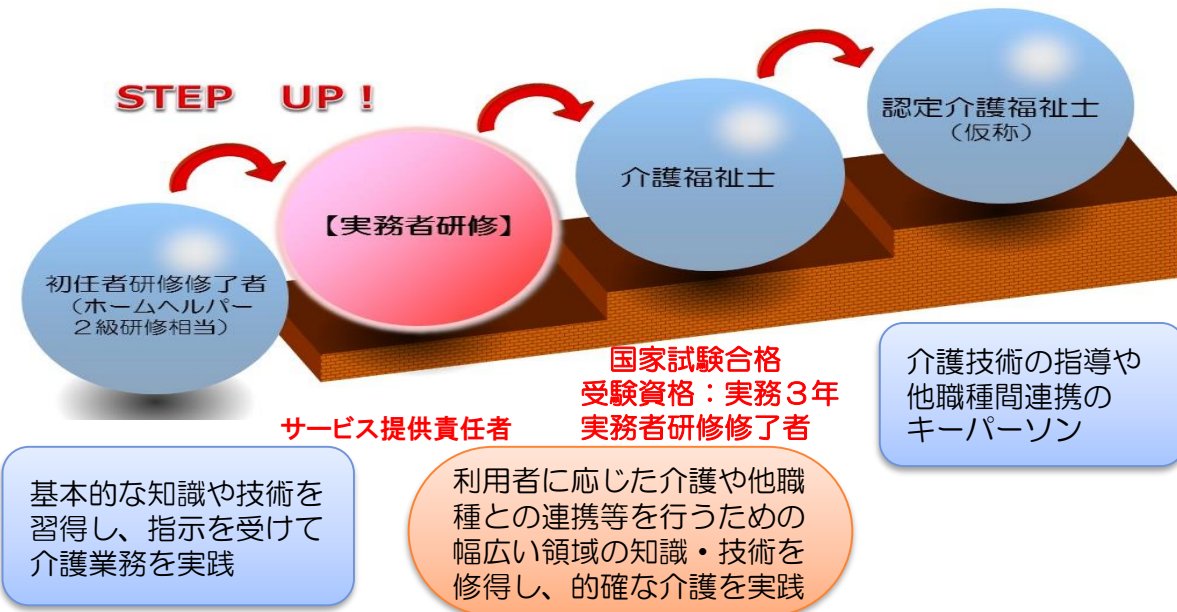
STEP UP！

初任者研修修了者
（ホームヘルパー
２級研修相当）

【実務者研修】

介護福祉士

認定介護福祉士
（仮称）

国家試験合格
受験資格：実務３年
実務者研修修了者

サービス提供責任者

介護技術の指導や
他職種間連携の
キーパーソン

基本的な知識や技術を
習得し、指示を受けて
介護業務を実践

利用者に応じた介護や他職
種との連携等を行うための
幅広い領域の知識・技術を
修得し、的確な介護を実践